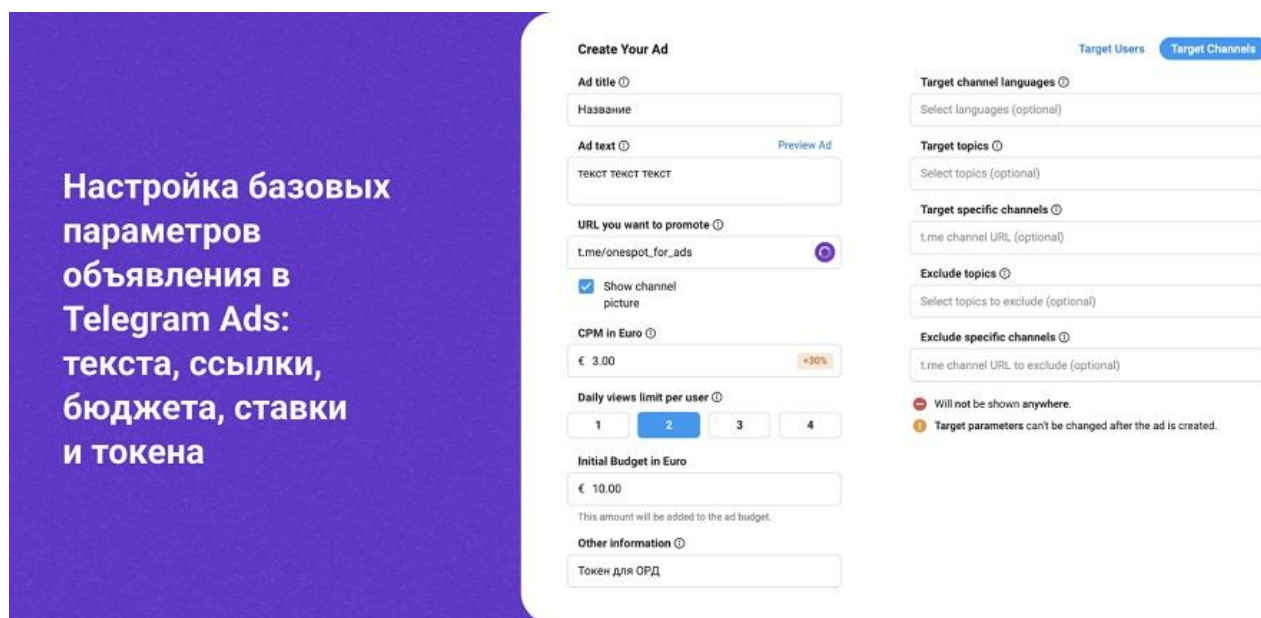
Настройка базовых параметров объявления в Telegram Ads: текста, ссылки, бюджета, ставки и токена

Create Your Ad

Target Users | Target Channels

Ad title ⓘ

Название

Ad text ⓘ

Preview Ad

текст текст текст

URL you want to promote ⓘ

t.me/onespot_for_ads

Show channel picture

CPM in Euro ⓘ

€ 3.00

+30%

Daily views limit per user ⓘ

1 | 2 | 3 | 4

Initial Budget in Euro

€ 10.00

This amount will be added to the ad budget.

Other information ⓘ

Токен для ОРД

Target channel languages ⓘ

Select languages (optional)

Target topics ⓘ

Select topics (optional)

Target specific channels ⓘ

t.me channel URL (optional)

Exclude topics ⓘ

Select topics to exclude (optional)

Exclude specific channels ⓘ

t.me channel URL to exclude (optional)

Will not be shown anywhere.

Target parameters can't be changed after the ad is created.